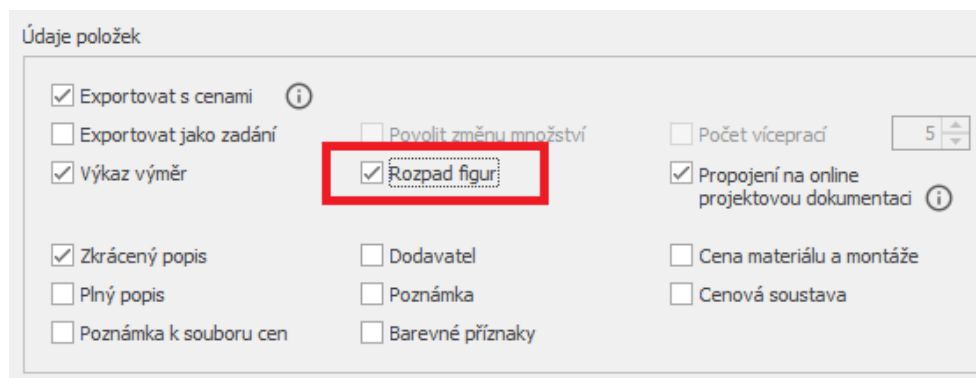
Údaje položek

Exportovat s cenami

Exportovat jako zadání

Povolit změnu množství

Počet víceprací

5

Výkaz výměr

Rozpad figur

Propojení na online projektovou dokumentaci

Zkrácený popis

Dodavatel

Cena materiálu a montáže

Plný popis

Poznámka

Cenová soustava

Poznámka k souboru cen

Barevné příznaky